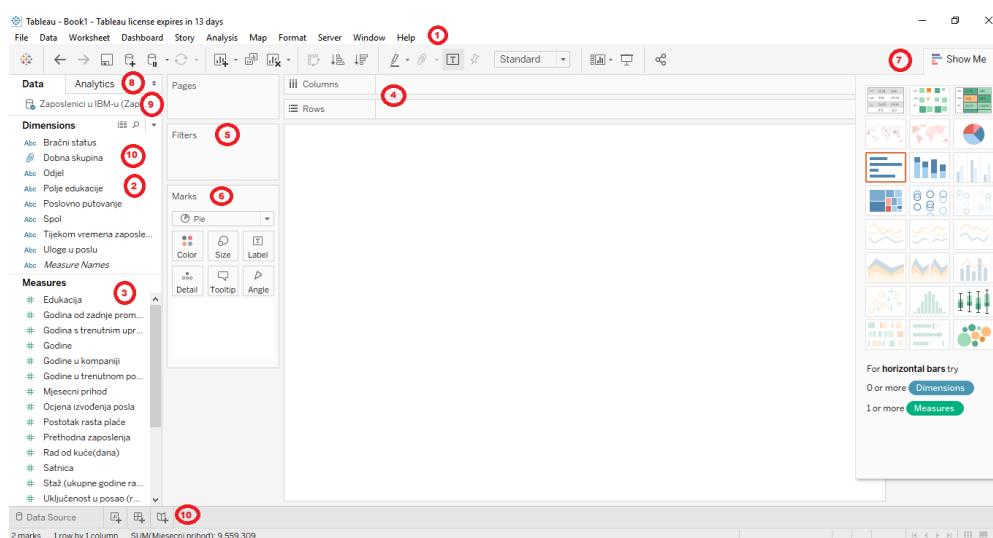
Tableau - Book1 - Tableau license expires in 13 days

File Data Worksheet Dashboard Story Analysis Map Format Server Window Help 1

Standard

7 Show Me

Data Analytics 8

Zaposlenici u IBM-u (Zapo 9

Pages

Columns

Rows 4

Dimensions

Bračni status
Dobna skupina 10
Odjel
Polje edukacije 2
Poslovno putovanje
Spol
Tijekom vremena zaposle...
Uloge u poslu
Measure Names

Filters 5

Marks 6

Pie

Color Size Label
Detail Tooltip Angle

Measures 3

Edukacija
Godina od zadnje prom...
Godina s trenutnim upr...
Godine
Godine u kompaniji
Godine u trenutnom po...
Mjesecni prihod
Ocjena izvođenja posla
Postotak rasta plaće
Prethodna zaposlenja
Rad od kuće(dana)
Satnica
Staž (ukupne godine ra...
Uključenost u posao (r...

For horizontal bars try
0 or more Dimensions
1 or more Measures

Data Source 10

2 marks 1 row by 1 column SUM(Mjesecni prihod): 9,559,309